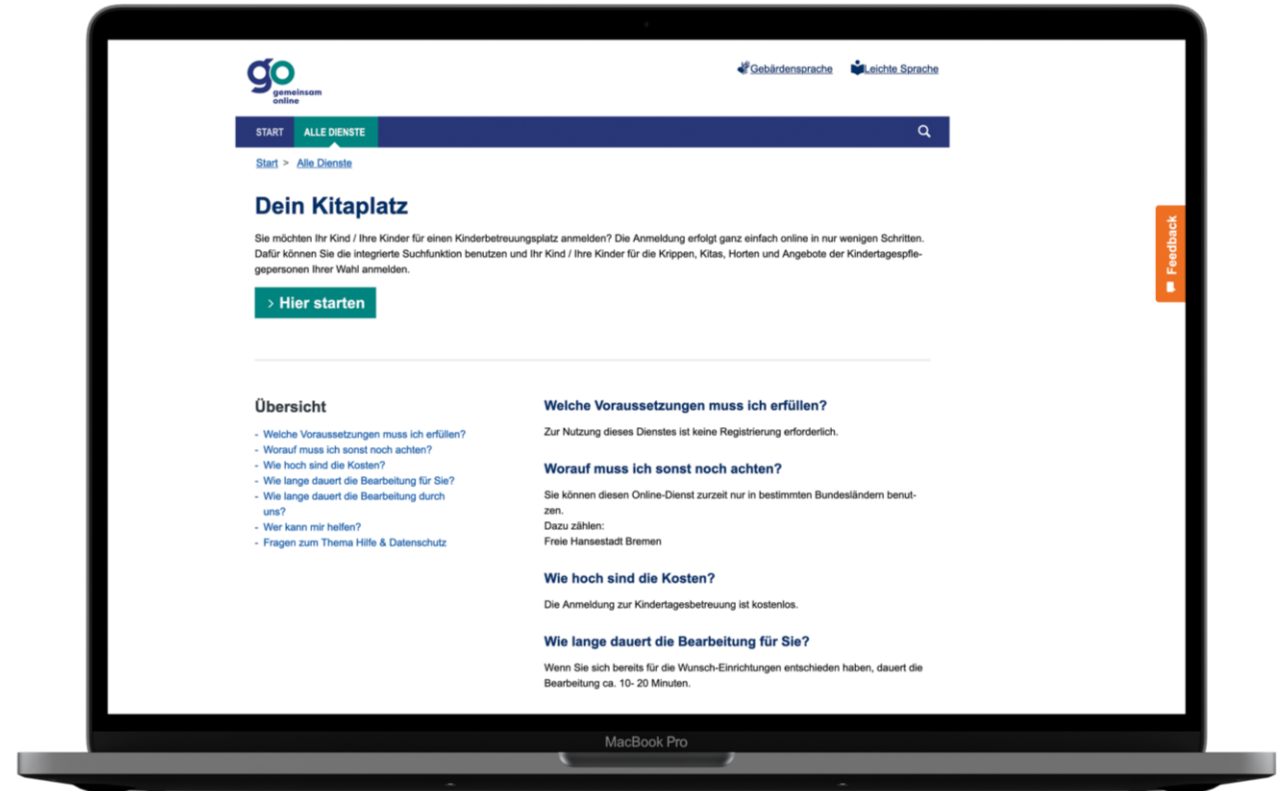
go
gemeinsam
online

Gebärdensprache Leichte Sprache

START ALLE DIENSTE

Start > Alle Dienste

Dein Kitaplatz

Sie möchten Ihr Kind / Ihre Kinder für einen Kinderbetreuungsplatz anmelden? Die Anmeldung erfolgt ganz einfach online in nur wenigen Schritten. Dafür können Sie die integrierte Suchfunktion benutzen und Ihr Kind / Ihre Kinder für die Krippen, Kitas, Horten und Angebote der Kindertagespflegepersonen Ihrer Wahl anmelden.

Hier starten

Feedback

Übersicht

- Welche Voraussetzungen muss ich erfüllen?
- Worauf muss ich sonst noch achten?
- Wie hoch sind die Kosten?
- Wie lange dauert die Bearbeitung für Sie?
- Wie lange dauert die Bearbeitung durch uns?
- Wer kann mir helfen?
- Fragen zum Thema Hilfe & Datenschutz

Welche Voraussetzungen muss ich erfüllen?

Zur Nutzung dieses Dienstes ist keine Registrierung erforderlich.

Worauf muss ich sonst noch achten?

Sie können diesen Online-Dienst zurzeit nur in bestimmten Bundesländern benutzen.
Dazu zählen:
Freie Hansestadt Bremen

Wie hoch sind die Kosten?

Die Anmeldung zur Kindertagesbetreuung ist kostenlos.

Wie lange dauert die Bearbeitung für Sie?

Wenn Sie sich bereits für die Wunsch-Einrichtungen entschieden haben, dauert die Bearbeitung ca. 10- 20 Minuten.

MacBook Pro